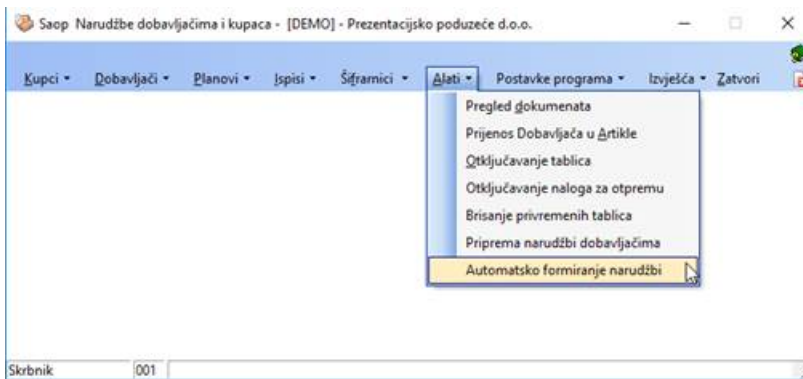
Saop Narudžbe dobavljačima i kupaca - [DEMO] - Prezentacijsko poduzeće d.o.o.

Kupci • Dobavljači • Planovi • Ispisi • Šifranici • Alati • Postavke programa • Izvješća • Zatvori

Pregled dokumenata
Prijenos Dobavljača u Artikle
Otključavanje tablica
Otključavanje naloga za otpremu
Brisanje privremenih tablica
Priprema narudžbi dobavljačima
Automatsko formiranje narudžbi

Skrbnik 001